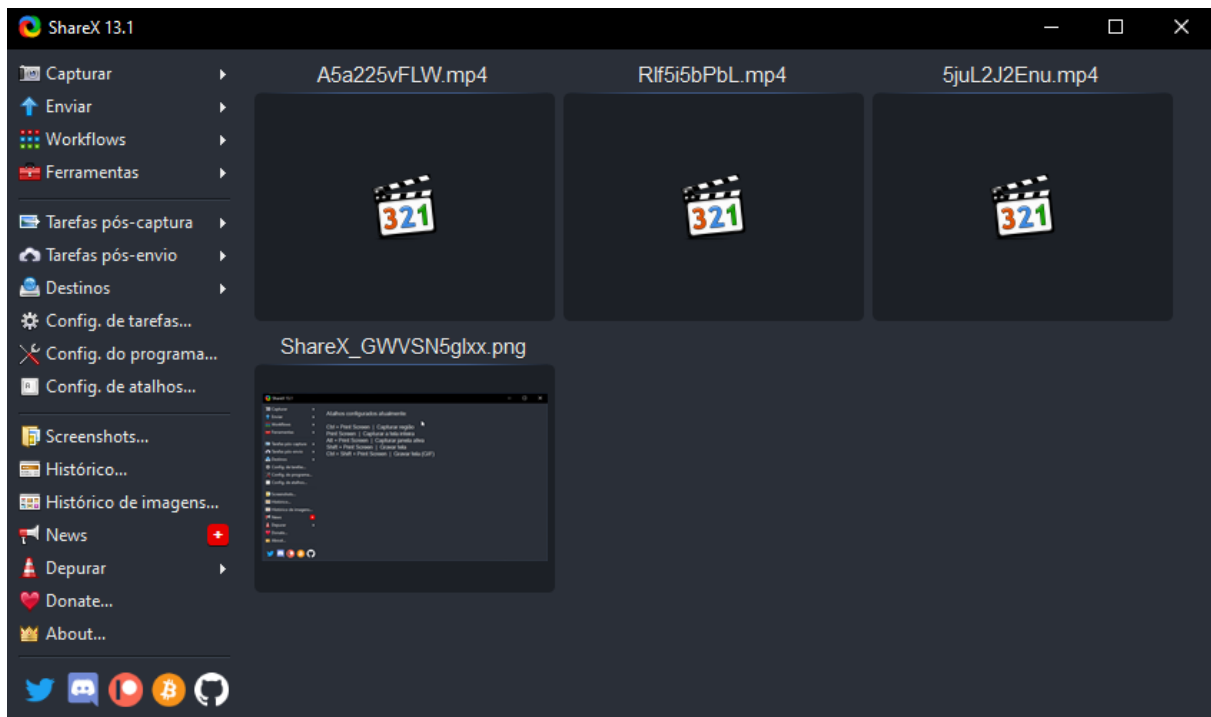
ShareX 13.1

Capturar
Enviar
Workflows
Ferramentas
Tarefas pós-captura
Tarefas pós-envio
Destinos
Config. de tarefas...
Config. do programa...
Config. de atalhos...
Screenshots...
Histórico...
Histórico de imagens...
News
Depurar
Donate...
About...

A5a225vFLW.mp4
Rlf5i5bPbL.mp4
5juL2J2Enu.mp4
ShareX_GWVSN5glxx.png

Atalhos configurados atualmente
Ctrl + Print Screen | Capturar região
Print Screen | Capturar a tela inteira
Alt + Print Screen | Capturar janela ativa
Shift + Print Screen | Gravar tela
Ctrl + Shift + Print Screen | Gravar tela (GIF)